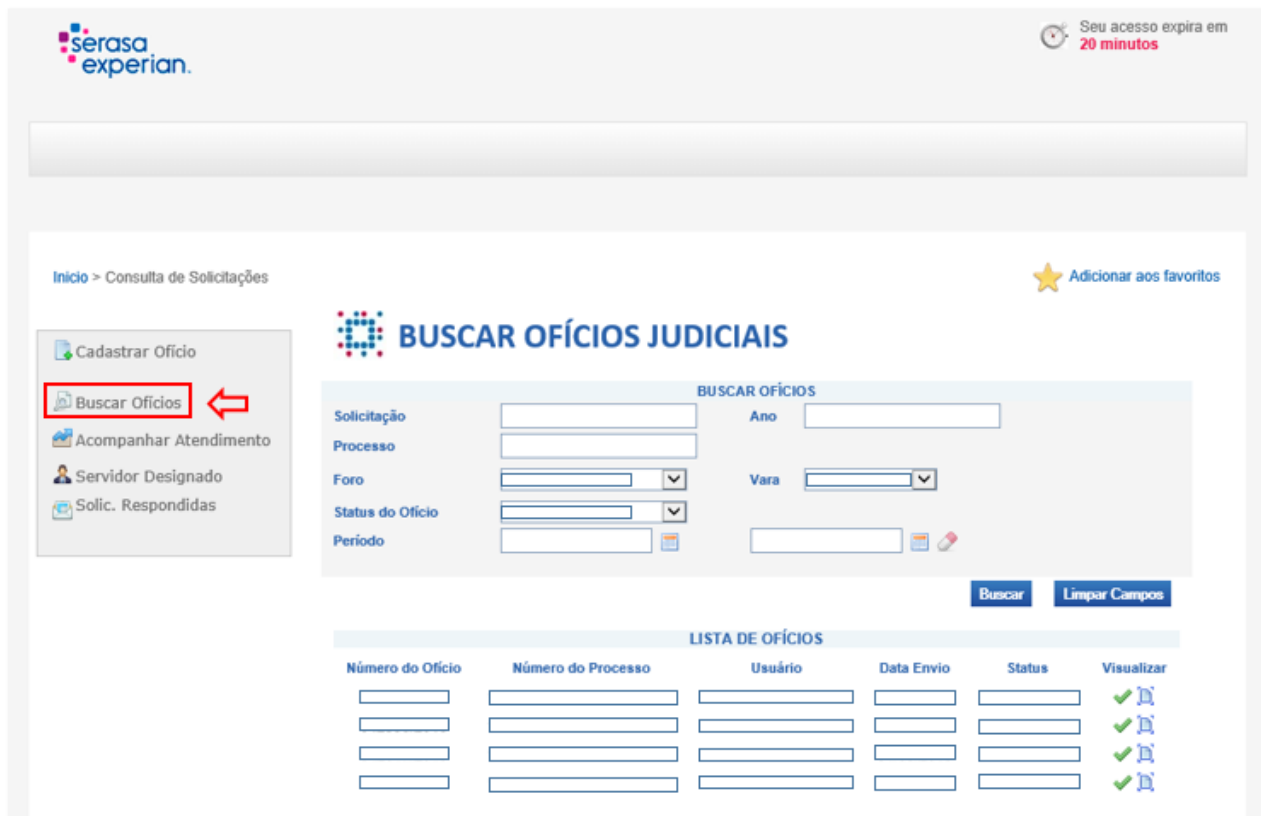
serasa experian.

Seu acesso expira em 20 minutos

Inicio > Consulta de Solicitações

Adicionar aos favoritos

Cadastrar Ofício

Buscar Ofícios

Acompanhar Atendimento

Servidor Designado

Solic. Respondidas

BUSCAR OFÍCIOS JUDICIAIS

BUSCAR OFÍCIOS

Solicitação

Ano

Processo

Foro

Vara

Status do Ofício

Período

Buscar

Limpar Campos

LISTA DE OFÍCIOS

| Número do Ofício | Número do Processo | Usuário | Data Envio | Status | Visualizar |
|---|---|---|---|---|---|
| | | | | | |
| | | | | | |
| | | | | | |
| | | | | | |